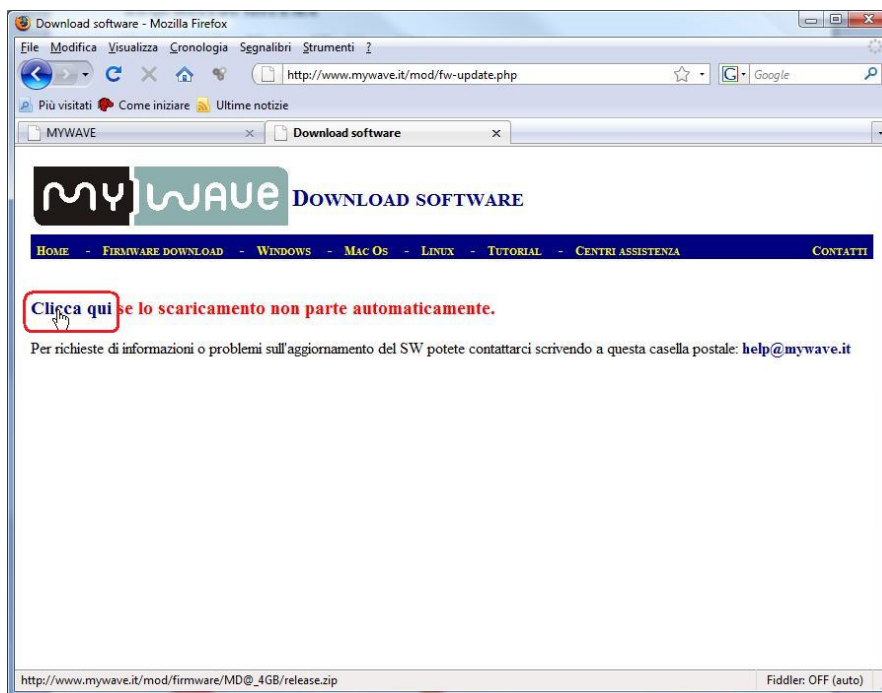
Download software - Mozilla Firefox

File Modifica Visualizza Cronologia Segnalibri Strumenti ?

http://www.mywave.it/mod/fw-update.php

Google

Più visitati Come iniziare Ultime notizie

MYWAVE

Download software

my wave DOWNLOAD SOFTWARE

HOME - FIRMWARE DOWNLOAD - WINDOWS - MAC OS - LINUX - TUTORIAL - CENTRI ASSISTENZA CONTATTI

Clicca qui se lo scaricamento non parte automaticamente.

Per richieste di informazioni o problemi sull'aggiornamento del SW potete contattarci scrivendo a questa casella postale: help@mywave.it

http://www.mywave.it/mod/firmware/MD@_4GB/release.zip

Fiddler: OFF (auto)